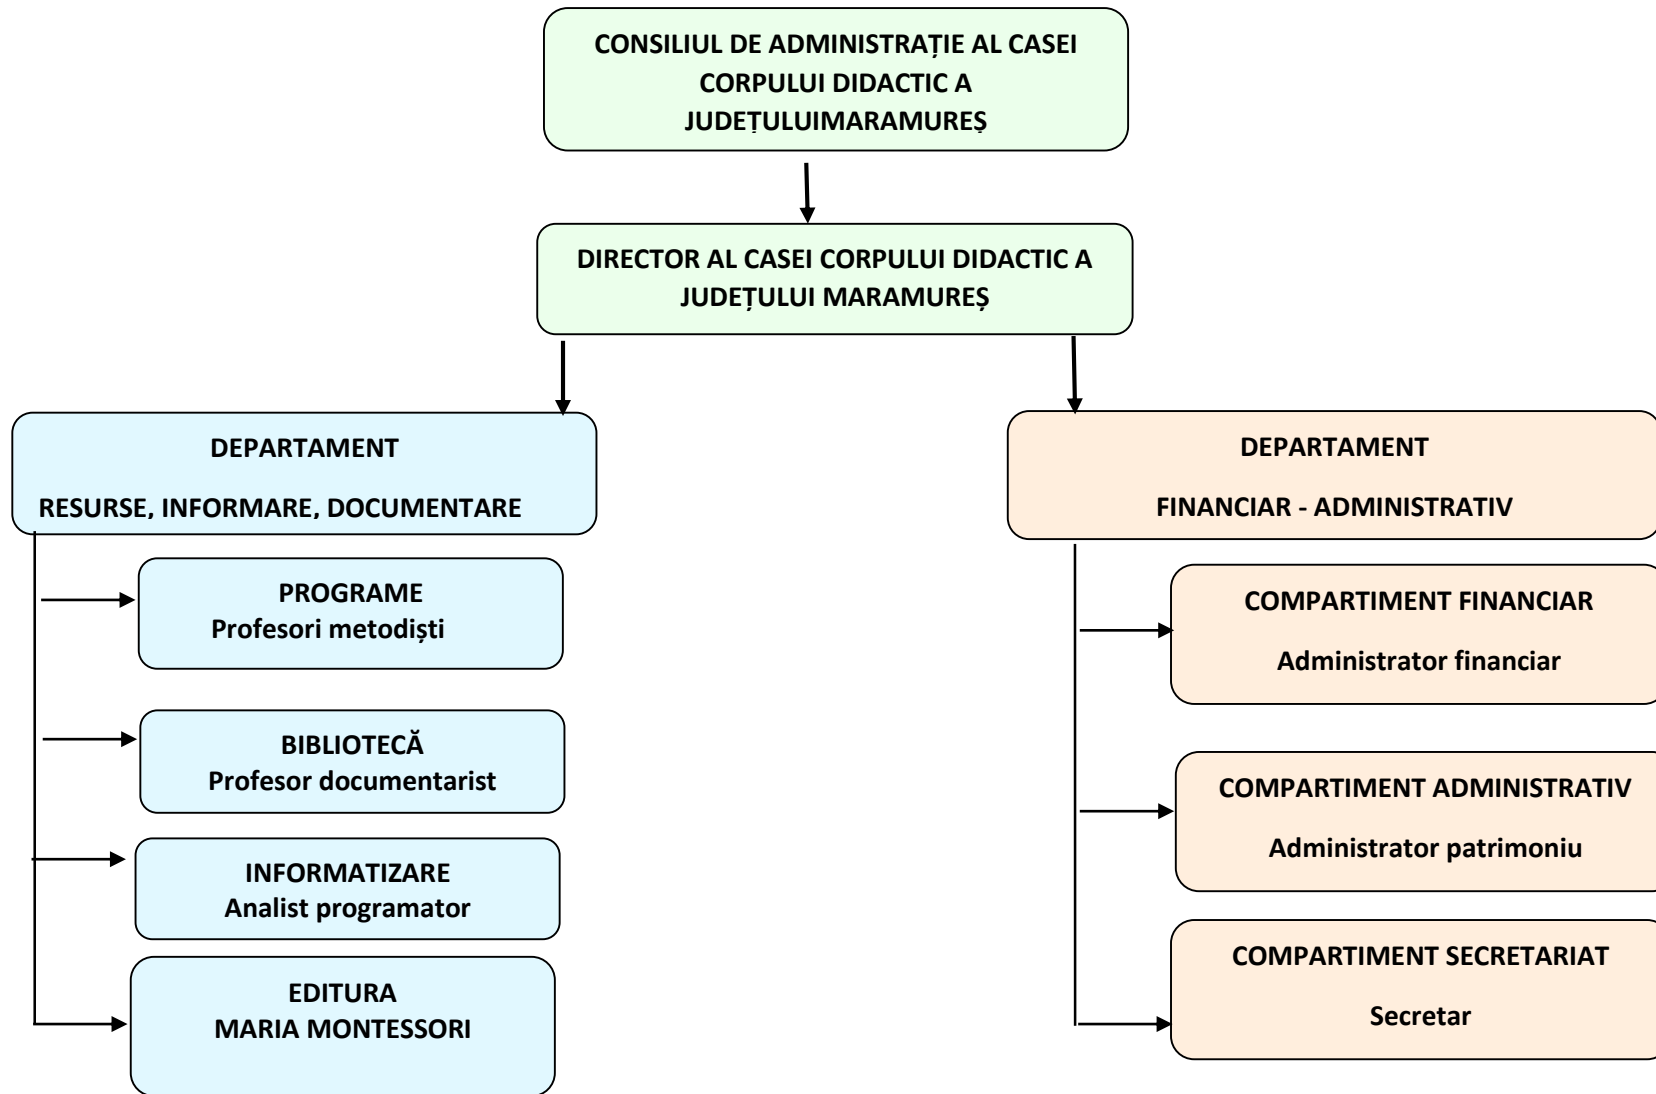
CONSILIUL DE ADMINISTRAȚIE AL CASEI CORPULUI DIDACTIC A JUDEȚULUIMARAMUREȘ

DIRECTOR AL CASEI CORPULUI DIDACTIC A JUDEȚULUI MARAMUREȘ

DEPARTAMENT

RESURSE, INFORMARE, DOCUMENTARE

PROGRAME
Profesori metodiști

BIBLIOTECĂ
Profesor documentarist

INFORMATIZARE
Analist programator

EDITURA
MARIA MONTESSORI

DEPARTAMENT

FINANCIAR - ADMINISTRATIV

COMPARTIMENT FINANCIAR

Administrator financiar

COMPARTIMENT ADMINISTRATIV

Administrator patrimoniu

COMPARTIMENT SECRETARIAT

Secretar